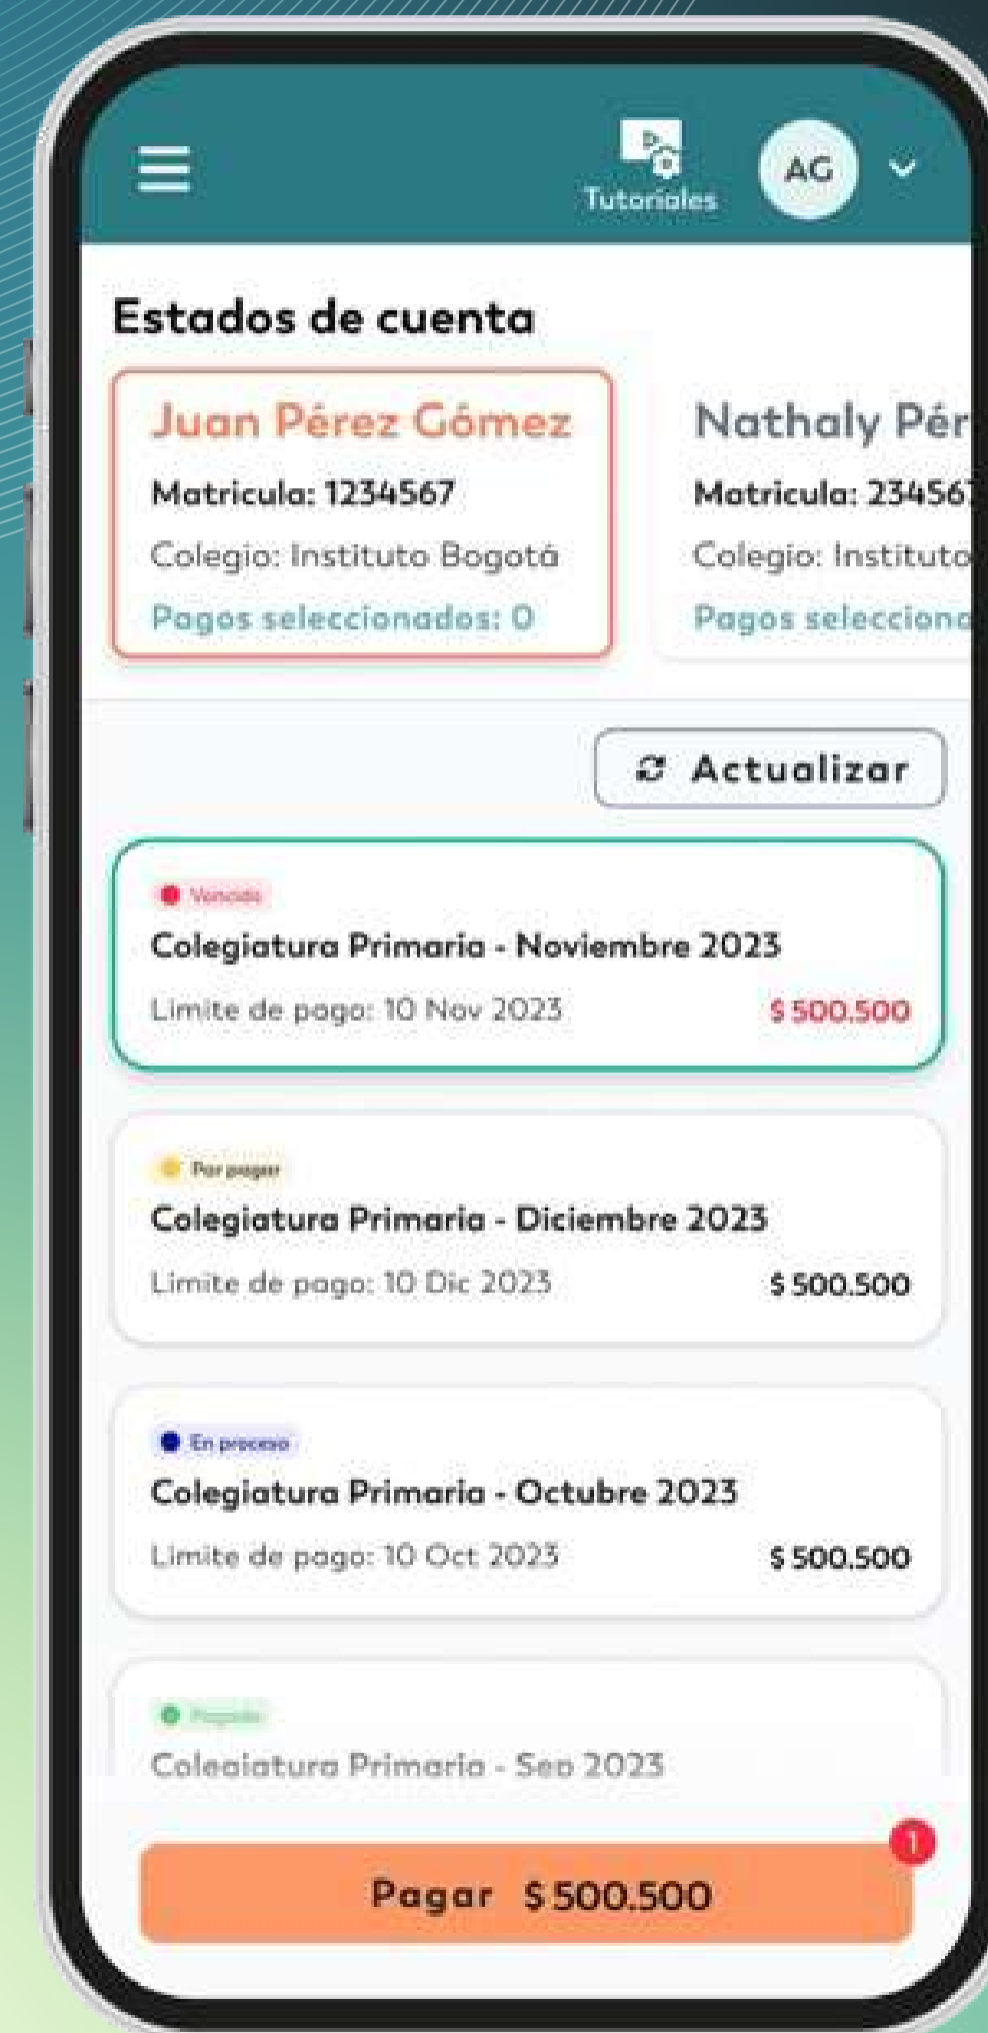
Tutoriales

AG

Estados de cuenta

Juan Pérez Gómez
Matricula: 1234567
Colegio: Instituto Bogotá
Pagos seleccionados: 0

Nathaly Pér
Matricula: 234567
Colegio: Instituto
Pagos selecciona

Actualizar

Vencido
Colegiatura Primaria - Noviembre 2023
Limite de pago: 10 Nov 2023
$ 500.500

Por pagar
Colegiatura Primaria - Diciembre 2023
Limite de pago: 10 Dic 2023
$ 500.500

En proceso
Colegiatura Primaria - Octubre 2023
Limite de pago: 10 Oct 2023
$ 500.500

Pagado
Colegiatura Primaria - Sep 2023

1
Pagar $ 500.500